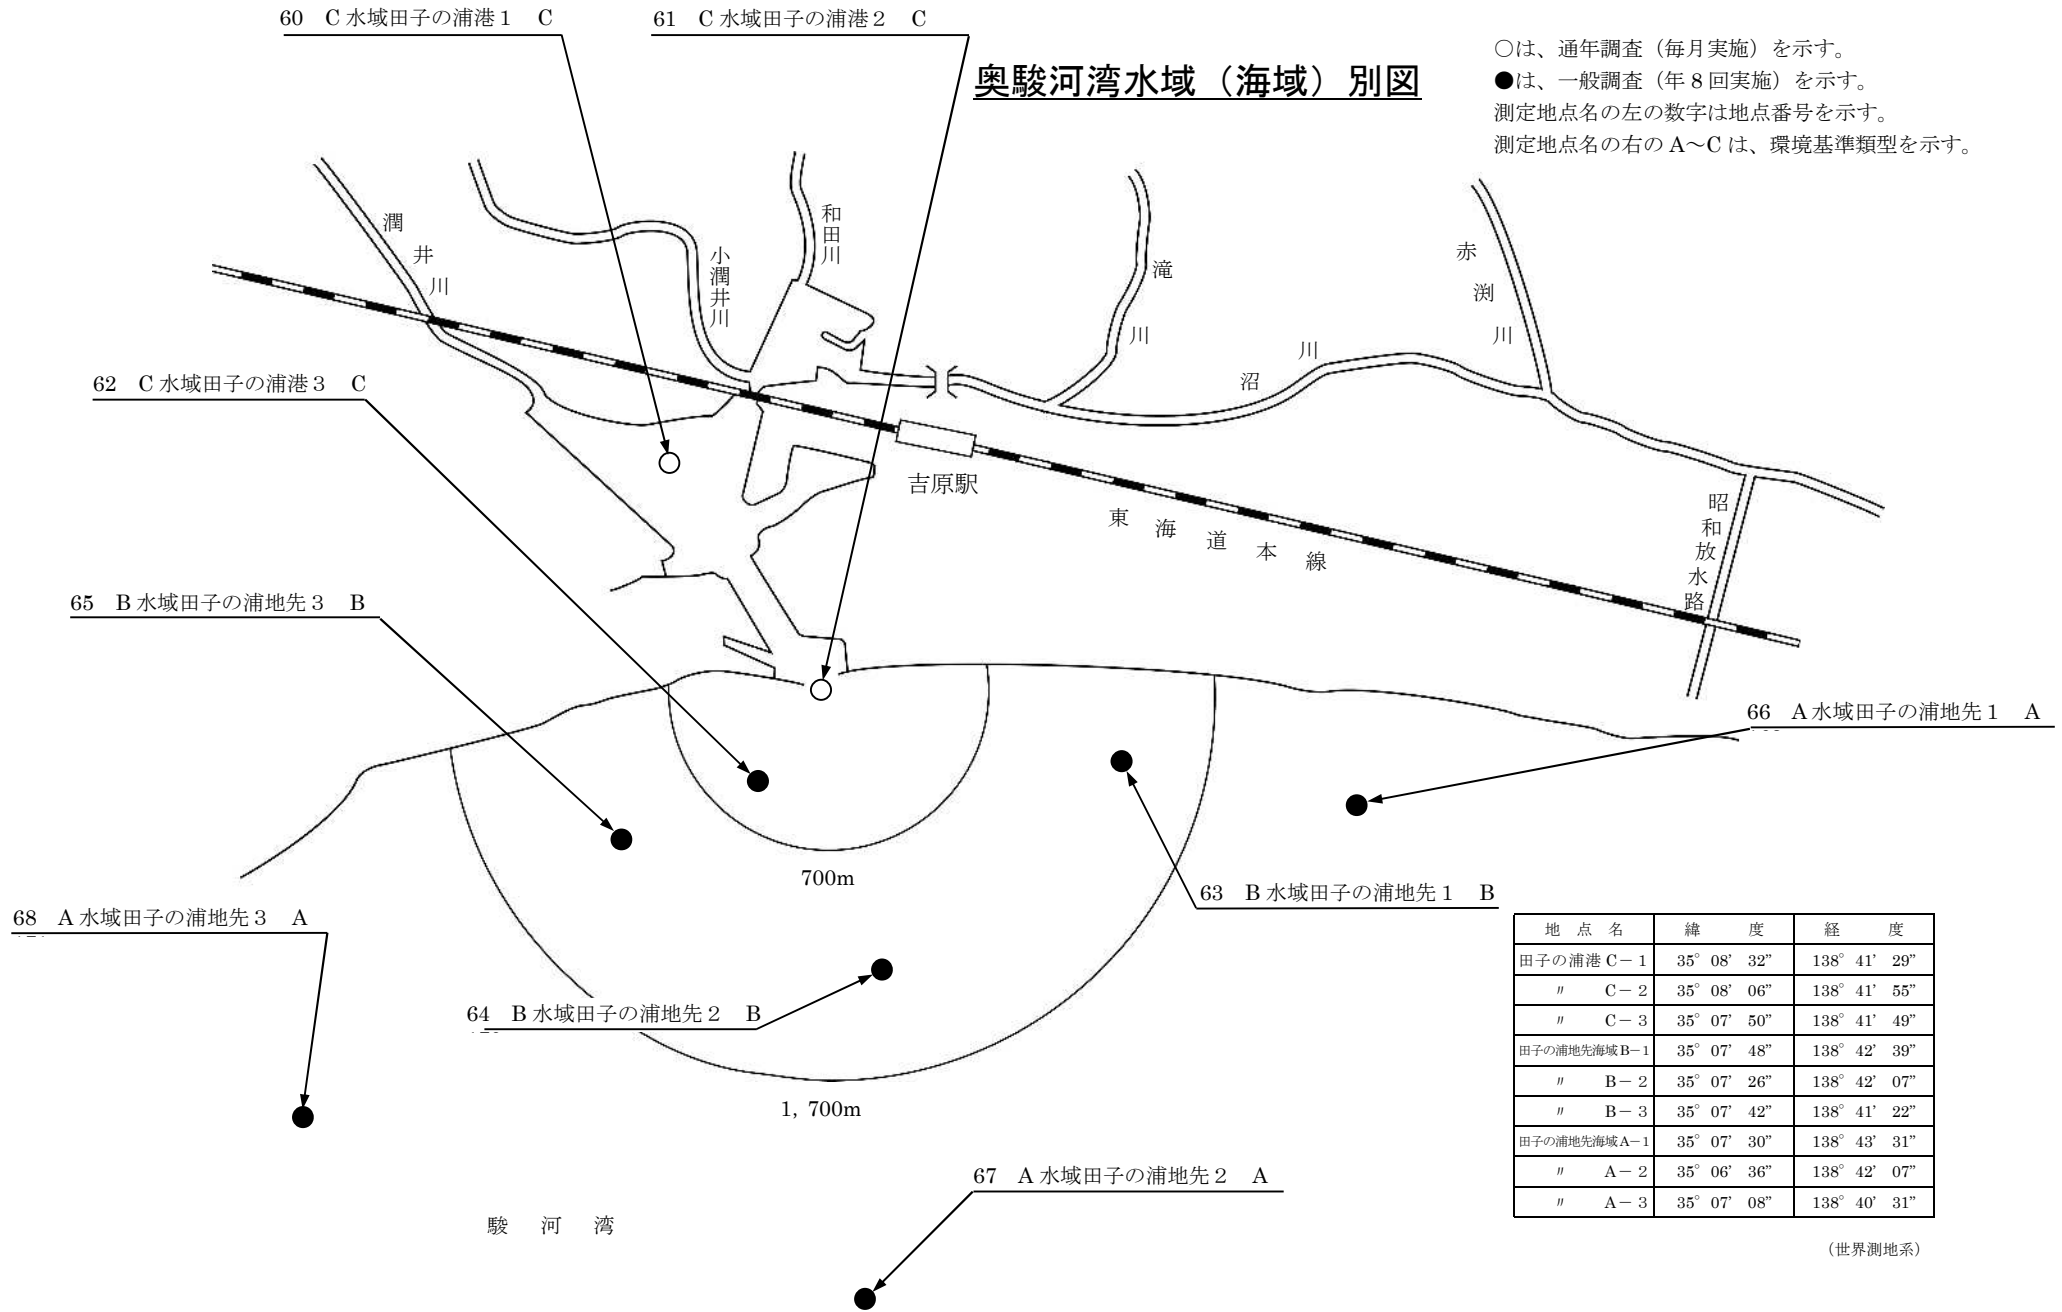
60 C 水域田子の浦港１ C

61 C 水域田子の浦港２ C

奥駿河湾水域（海域）別図

○は、通年調査（毎月実施）を示す。
●は、一般調査（年８回実施）を示す。
測定地点名の左の数字は地点番号を示す。
測定地点名の右の A〜C は、環境基準類型を示す。

潤井川

小潤井川

和田川

滝川

沼川

赤渕川

62 C 水域田子の浦港３ C

吉原駅

東海道本線

昭和放水路

65 B 水域田子の浦地先３ B

66 A 水域田子の浦地先１ A

700m

63 B 水域田子の浦地先１ B

68 A 水域田子の浦地先３ A

64 B 水域田子の浦地先２ B

1，700m

67 A 水域田子の浦地先２ A

駿河湾

| 地点名 | 緯度 | 経度 |
|---|---|---|
| 田子の浦港 C－１ | 35° 08' 32" | 138° 41' 29" |
| 〃 C－２ | 35° 08' 06" | 138° 41' 55" |
| 〃 C－３ | 35° 07' 50" | 138° 41' 49" |
| 田子の浦地先海域 B－１ | 35° 07' 48" | 138° 42' 39" |
| 〃 B－２ | 35° 07' 26" | 138° 42' 07" |
| 〃 B－３ | 35° 07' 42" | 138° 41' 22" |
| 田子の浦地先海域 A－１ | 35° 07' 30" | 138° 43' 31" |
| 〃 A－２ | 35° 06' 36" | 138° 42' 07" |
| 〃 A－３ | 35° 07' 08" | 138° 40' 31" |

（世界測地系）